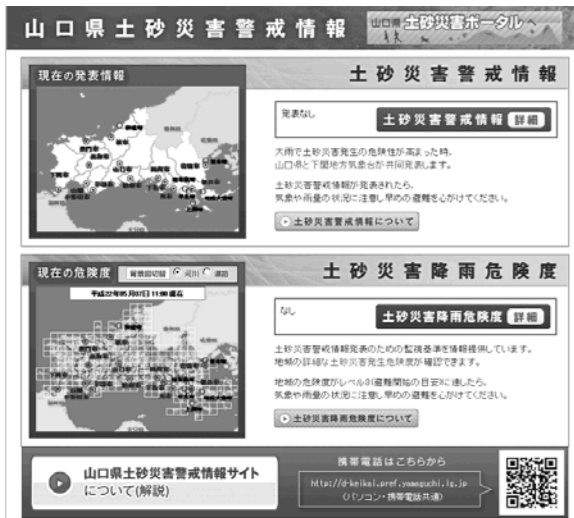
山口県土砂災害警戒情報

山口県 土砂災害ポータルへ

現在の発表情報

土砂災害警戒情報

発表なし

土砂災害警戒情報 詳細

大雨で土砂災害発生の危険性が高まった時、山口県と下関地方気象台が共同発表します。

土砂災害警戒情報が発表されたら、気象や雨量の状況に注意し、早めの避難を心がけてください。

土砂災害警戒情報について

現在の危険度 背景図切替 河川 道路

平成22年05月07日 11:00 現在

土砂災害降雨危険度

なし

土砂災害降雨危険度 詳細

土砂災害警戒情報発表のための監視基準を情報提供しています。地域の詳細な土砂災害発生危険度が確認できます。

地域の危険度がレベル3(避難開始の目安)に達したら、気象や雨量の状況に注意し、早めの避難を心がけてください。

土砂災害降雨危険度について

山口県土砂災害警戒情報サイト について(解説)

携帯電話はこちらから

http://d-keikai.pref.yamaguchi.lg.jp (パソコン・携帯電話共通)